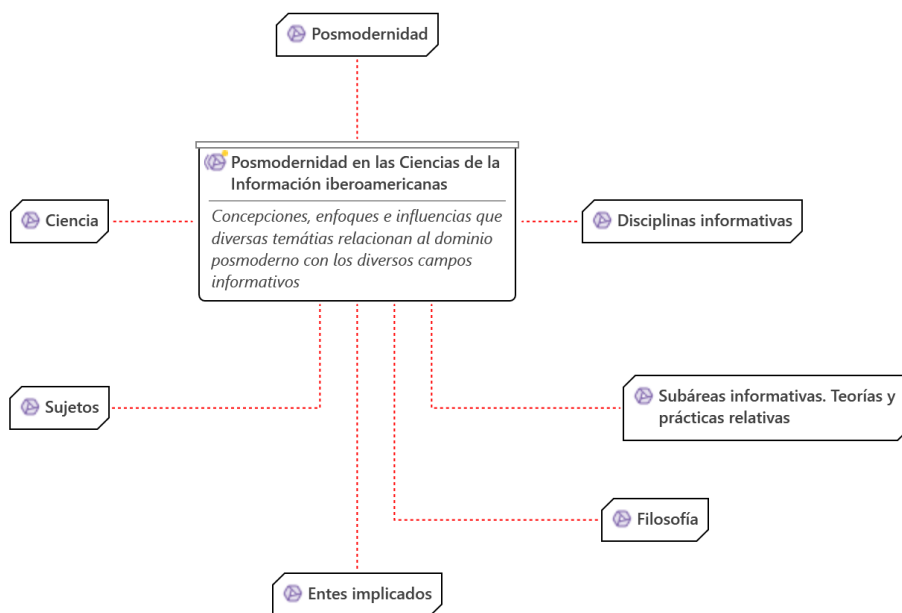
Posmodernidad

Posmodernidad en las Ciencias de la Información iberoamericanas

Concepciones, enfoques e influencias que diversas temátias relacionan al dominio posmoderno con los diversos campos informativos

Ciencia

Disciplinas informativas

Sujetos

Subáreas informativas. Teorías y prácticas relativas

Filosofía

Entes implicados